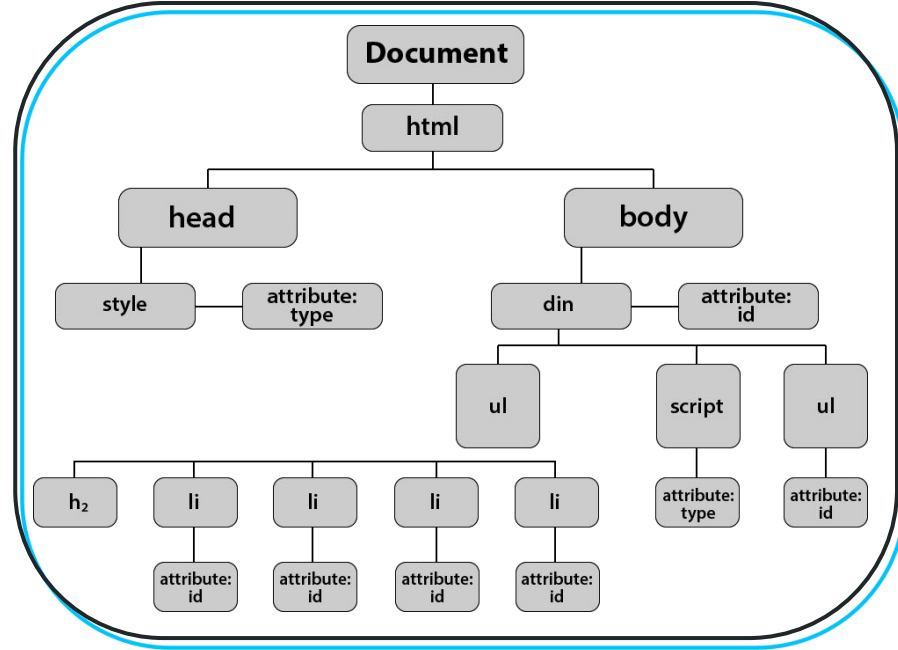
Document

html

head

body

style

attribute: type

din

attribute: id

ul

script

ul

$h_2$

li

li

li

li

attribute: type

attribute: id

attribute: id

attribute: id

attribute: id

attribute: id